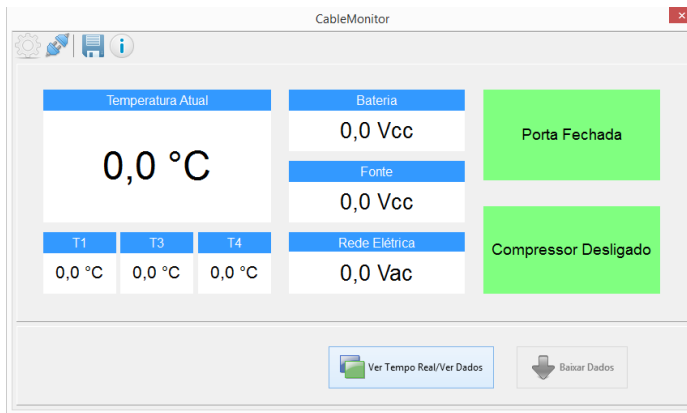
CableMonitor

Temperatura Atual

0,0 °C

| T1 | T3 | T4 |
|---|---|---|
| 0,0 °C | 0,0 °C | 0,0 °C |

Bateria

0,0 Vcc

Fonte

0,0 Vcc

Rede Elétrica

0,0 Vac

Porta Fechada

Compressor Desligado

Ver Tempo Real/Ver Dados

Baixar Dados